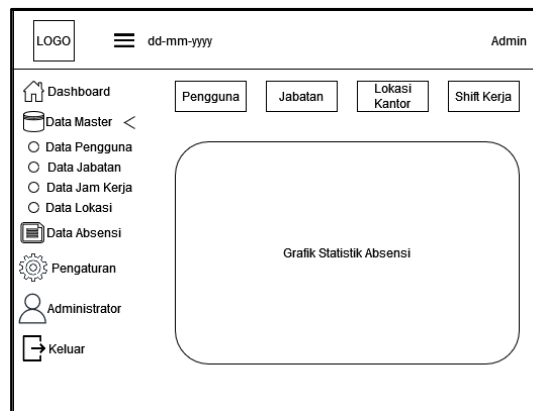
LOGO

dd-mm-yyyy

Admin

Dashboard

Data Master <

Data Pengguna

Data Jabatan

Data Jam Kerja

Data Lokasi

Data Absensi

Pengaturan

Administrator

Keluar

Pengguna

Jabatan

Lokasi Kantor

Shift Kerja

Grafik Statistik Absensi